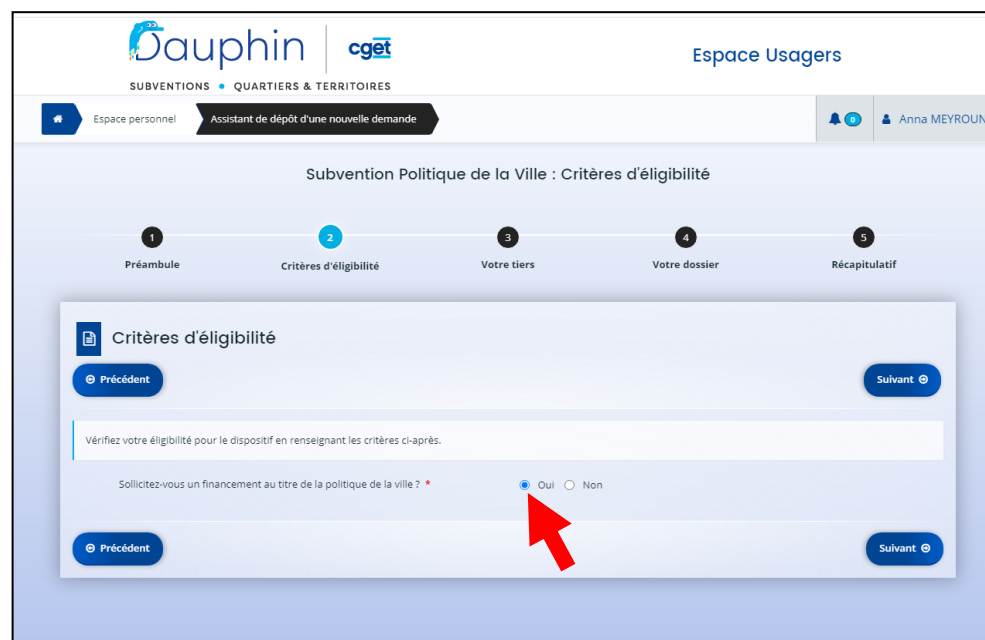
Dauphin | cget

SUBVENTIONS • QUARTIERS & TERRITOIRES

Espace Usagers

Espace personnel | Assistant de dépôt d'une nouvelle demande

0 | Anna MEYROUN

Subvention Politique de la Ville : Critères d'éligibilité

1 Préambule
2 Critères d'éligibilité
3 Votre tiers
4 Votre dossier
5 Récapitulatif

Critères d'éligibilité

Précédent

Suivant

Vérifiez votre éligibilité pour le dispositif en renseignant les critères ci-après.

Sollicitez-vous un financement au titre de la politique de la ville ? *

Oui Non

Précédent

Suivant